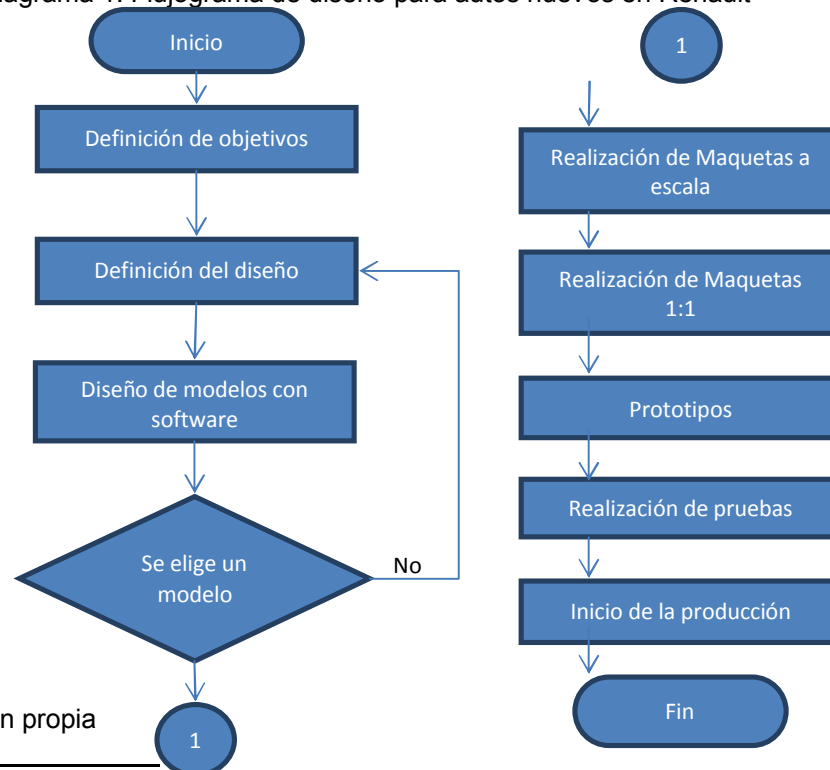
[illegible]iagrama 1. Flujograma de diseño para autos nuevos en Renault

Inicio

Definición de objetivos

Definición del diseño

Diseño de modelos con software

Se elige un modelo

No

1

1

Realización de Maquetas a escala

Realización de Maquetas 1:1

Prototipos

Realización de pruebas

Inicio de la producción

Fin

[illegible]n propia